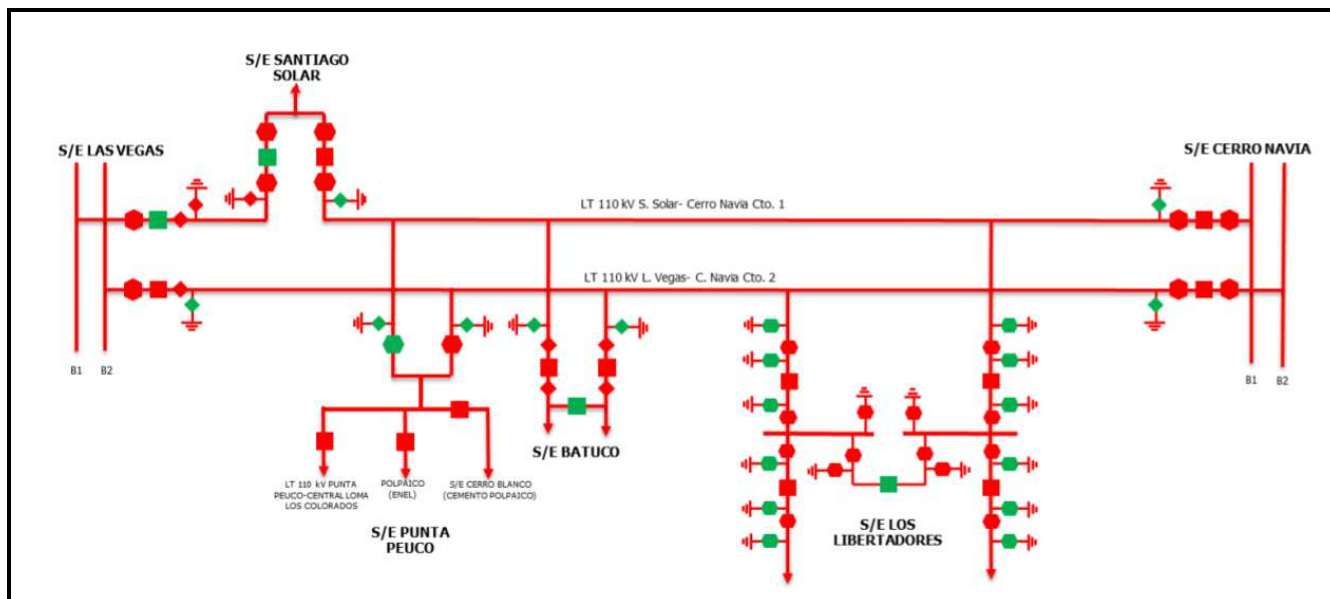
S/E SANTIAGO SOLAR

S/E LAS VEGAS

S/E CERRO NAVIA

LT 110 kV S. Solar- Cerro Navia Cto. 1

LT 110 kV L. Vegas- C. Navia Cto. 2

B1 B2

B1 B2

S/E BATUCO

LT 110 kV PUNTA PEUCO-CENTRAL LOMA LOS COLORADOS

POLPAICO (ENEL)

S/E CERRO BLANCO (CEMENTO POLPAICO)

S/E PUNTA PEUCO

S/E LOS LIBERTADORES